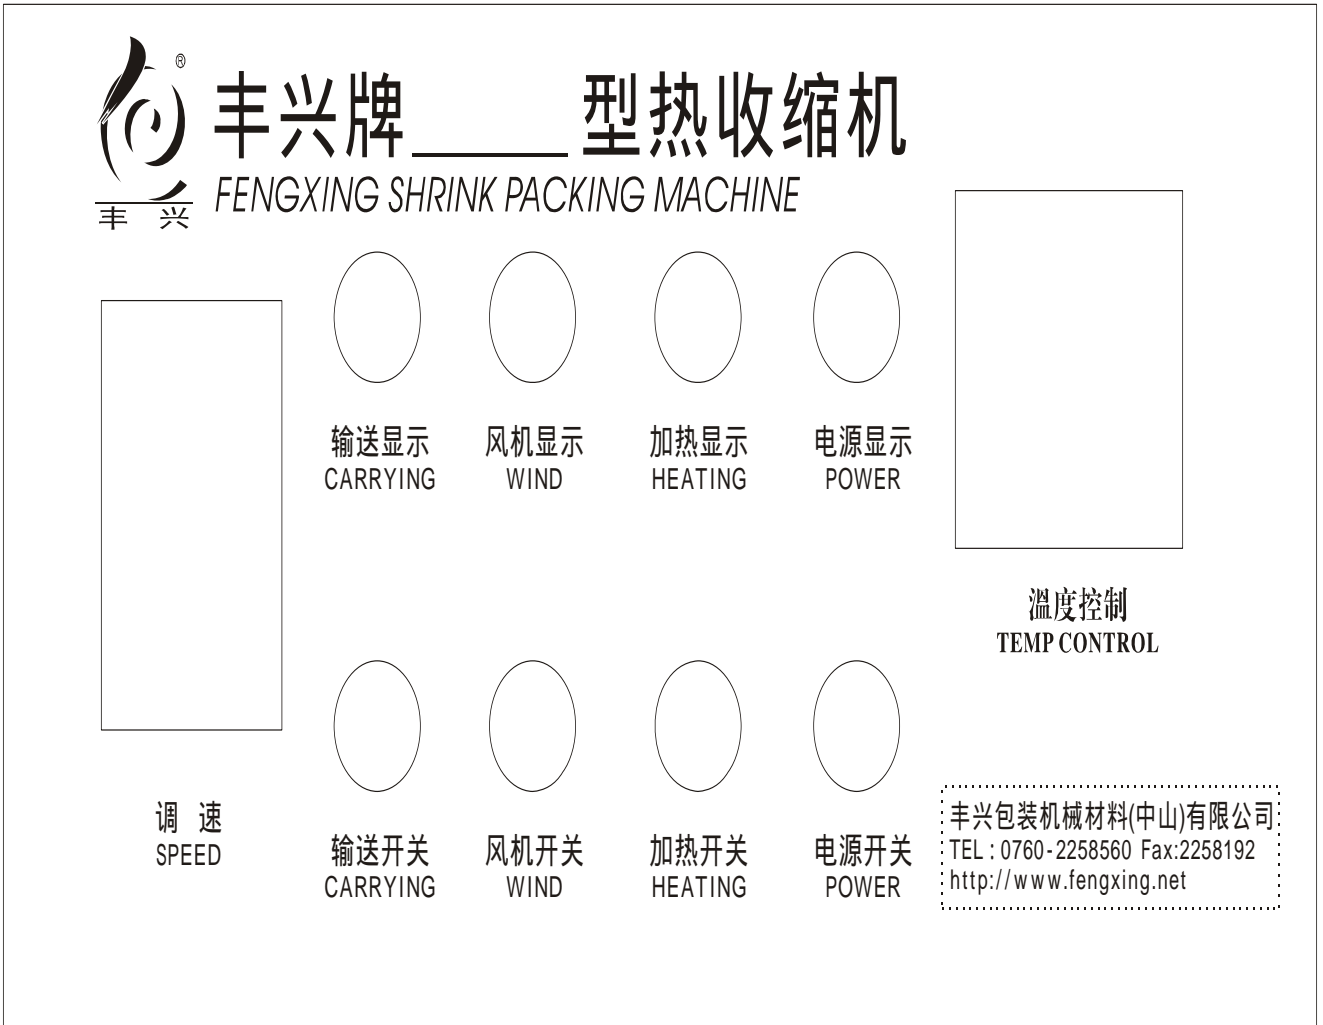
®
丰兴

丰兴牌______型热收缩机
FENGXING SHRINK PACKING MACHINE

输送显示
CARRYING

风机显示
WIND

加热显示
HEATING

电源显示
POWER

溫度控制
TEMP CONTROL

调 速
SPEED

输送开关
CARRYING

风机开关
WIND

加热开关
HEATING

电源开关
POWER

丰兴包装机械材料(中山)有限公司
TEL : 0760-2258560 Fax:2258192
http://www.fengxing.net